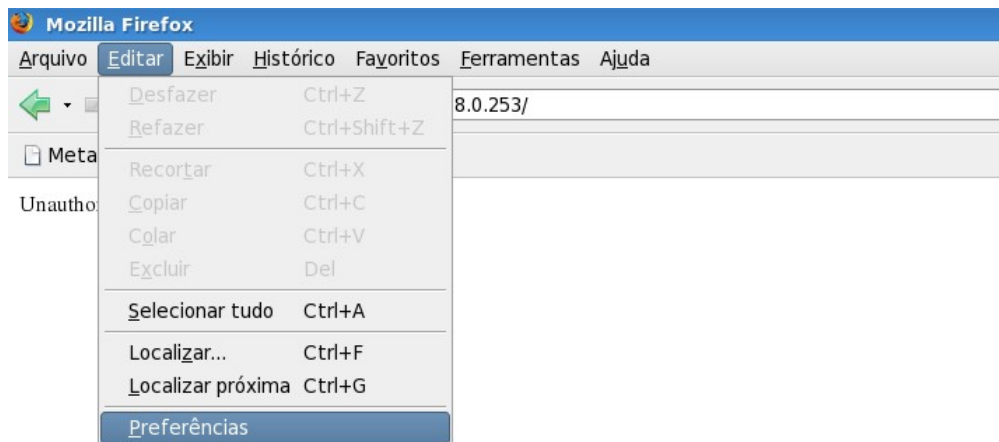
Mozilla Firefox

Arquivo Editar Exibir Histórico Favoritos Ferramentas Ajuda

8.0.253/

Meta

Unautho

Desfazer Ctrl+Z
Refazer Ctrl+Shift+Z
Recortar Ctrl+X
Copiar Ctrl+C
Colar Ctrl+V
Excluir Del
Selecionar tudo Ctrl+A
Localizar... Ctrl+F
Localizar próxima Ctrl+G
Preferências